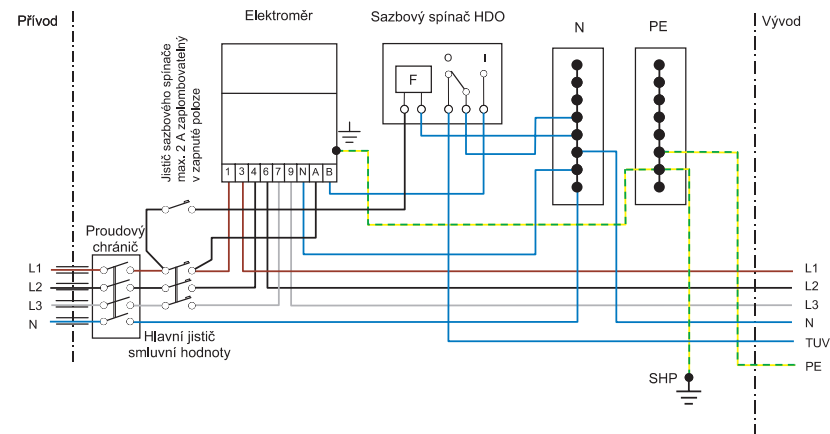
Přívod

Elektroměr

Sazbový spínač HDO

N

PE

Vývod

Jistič sazbového spínače max. 2 A zaplombovatelný v zapnuté poloze

F

0

I

1 3 4 6 7 9 N A B

Proudový chránič

L1
L2
L3
N

Hlavní jistič smluvní hodnoty

L1
L2
L3
N
TUV
PE

SHP